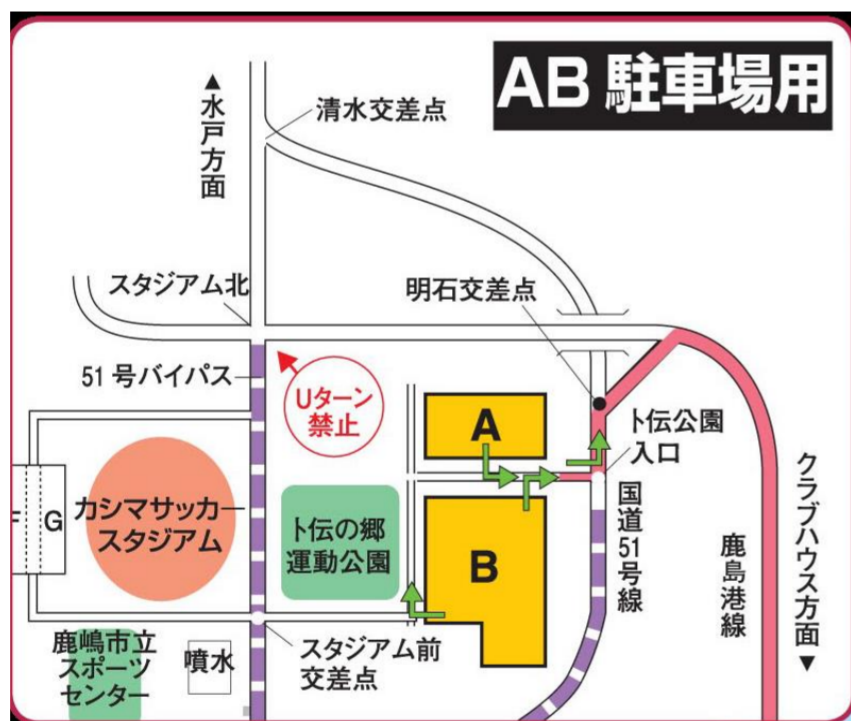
AB 駐車場用

▲水戸方面

清水交差点

スタジアム北

明石交差点

51 号バイパス

Uターン禁止

A

卜伝公園入口

国道51号線

クラブハウス方面▼

鹿島港線

G

カシマサッカースタジアム

卜伝の郷運動公園

B

鹿嶋市立スポーツセンター

噴水

スタジアム前交差点